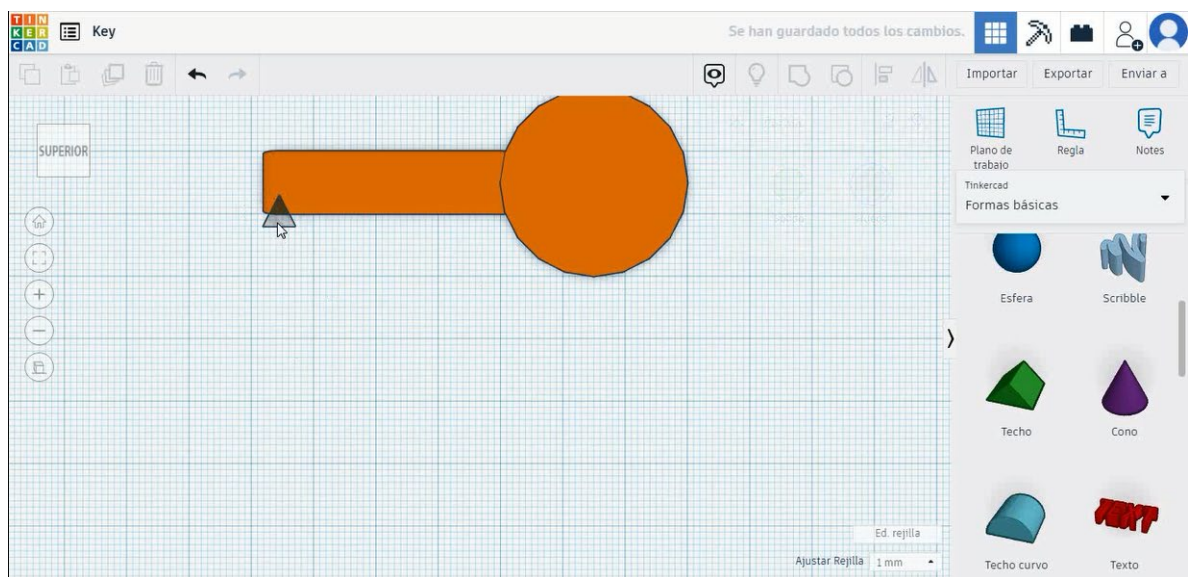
TIN KER CAD

Key

Se han guardado todos los cambios.

Importar Exportar Enviar a

SUPERIOR

Plano de trabajo

Regla

Notes

Tinkercad

Formas básicas

Esfera

Scribble

Techo

Cono

Techo curvo

Texto

TEXT

Ed. rejilla

Ajustar Rejilla 1 mm